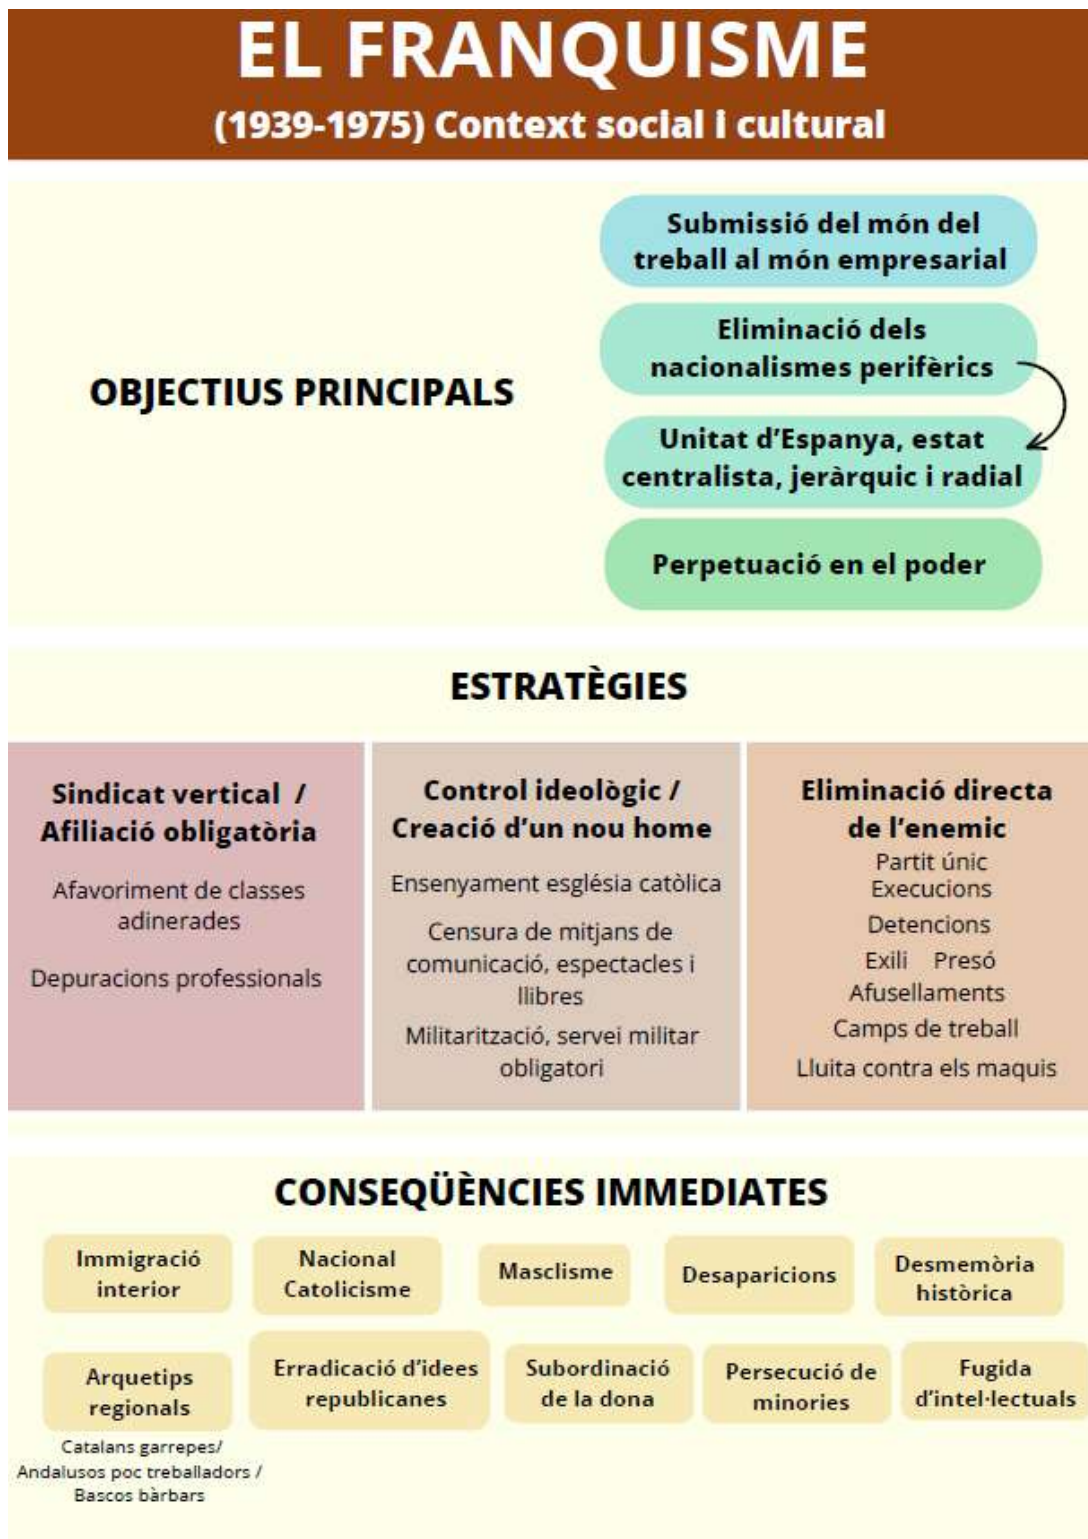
EL FRANQUISME
(1939-1975) Context social i cultural

OBJECTIUS PRINCIPALS

Submissió del món del treball al món empresarial

Eliminació dels nacionalismes perifèrics

Unitat d'Espanya, estat centralista, jeràrquic i radial

Perpetuació en el poder

ESTRATÈGIES

Sindicat vertical / Afiliació obligatòria

Afavoriment de classes adinerades

Depuracions professionals

Control ideològic / Creació d'un nou home

Ensenyament església catòlica

Censura de mitjans de comunicació, espectacles i llibres

Militarització, servei militar obligatori

Eliminació directa de l'enemic

Partit únic

Execucions

Detencions

Exili Presó

Afusellaments

Camps de treball

Lluita contra els maquis

CONSEQÜÈNCIES IMMEDIATES

Immigració interior

Nacional Catolicisme

Masclisme

Desaparicions

Desmemòria històrica

Arquetips regionals

Catalans garrepes/ Andalusos poc treballadors / Bascos bàrbars

Erradicació d'idees republicanes

Subordinació de la dona

Persecució de minories

Fugida d'intel·lectuals